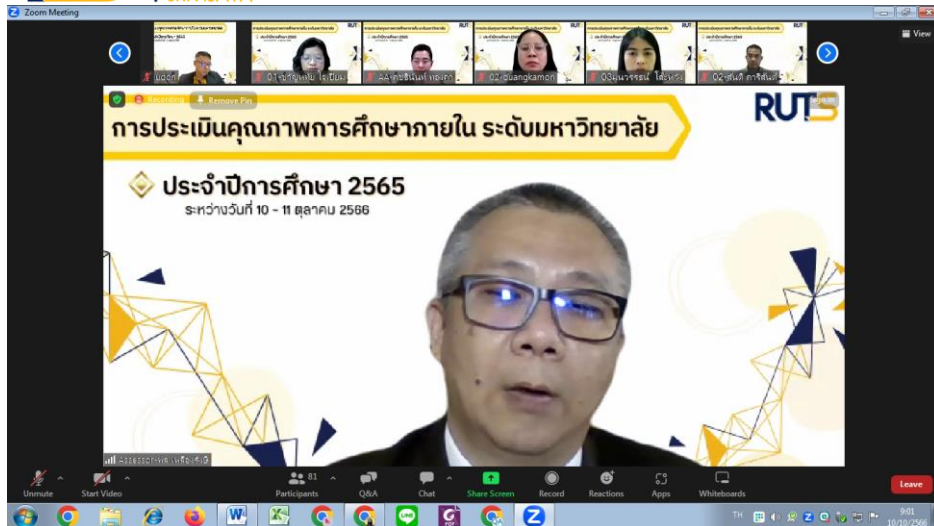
Zoom Meeting

View

นอก

01-ชญาภา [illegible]

AA-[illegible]

02-duangkamon

03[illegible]

02-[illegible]

Recording

Remove Pin

การประเมินคุณภาพการศึกษาภายใน ระดับมหาวิทยาลัย

RUTS

ประจำปีการศึกษา 2565

ระหว่างวันที่ 10 - 11 ตุลาคม 2566

Assessor-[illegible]

Unmute

Start Video

81

Participants

Q&A

Chat

Share Screen

Record

Reactions

Apps

Whiteboards

Leave

TH

9:01

10/10/2566